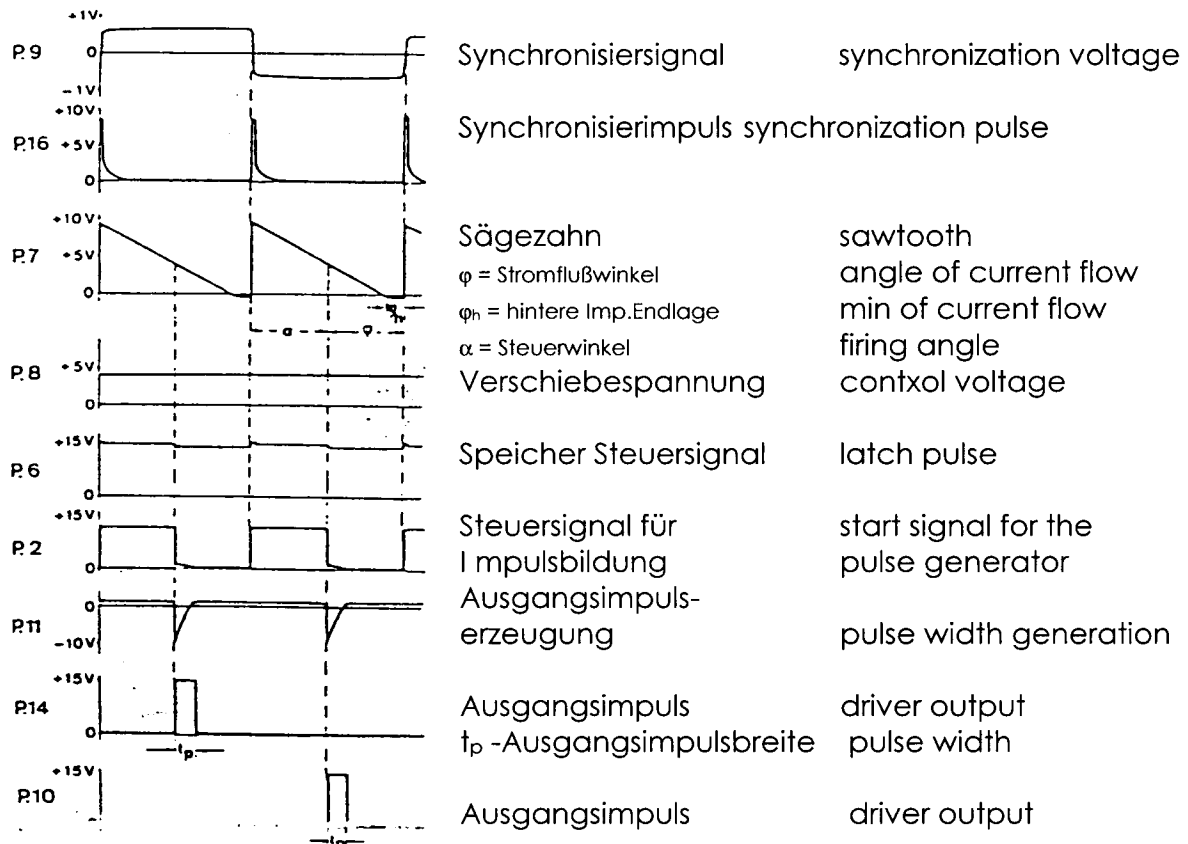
P.9 +1V 0 -1V

Synchronisiersignal synchronization voltage

P.16 +10V +5V 0

Synchronisierimpuls synchronization pulse

P.7 +10V +5V 0

Sägezahn sawtooth

φ = Stromflußwinkel angle of current flow

$\varphi_h$ = hintere Imp.Endlage min of current flow

α = Steuerwinkel firing angle

α φ $\varphi_h$

P.8 +5V 0

Verschiebespannung contxol voltage

P.6 +15V 0

Speicher Steuersignal latch pulse

P.2 +15V 0

Steuersignal für I mpulsbildung start signal for the pulse generator

P.11 0 -10V

Ausgangsimpulserzeugung pulse width generation

P.14 +15V 0

Ausgangsimpuls driver output

$t_p$

$t_p$ -Ausgangsimpulsbreite pulse width

P.10 +15V

Ausgangsimpuls driver output

$t_p$